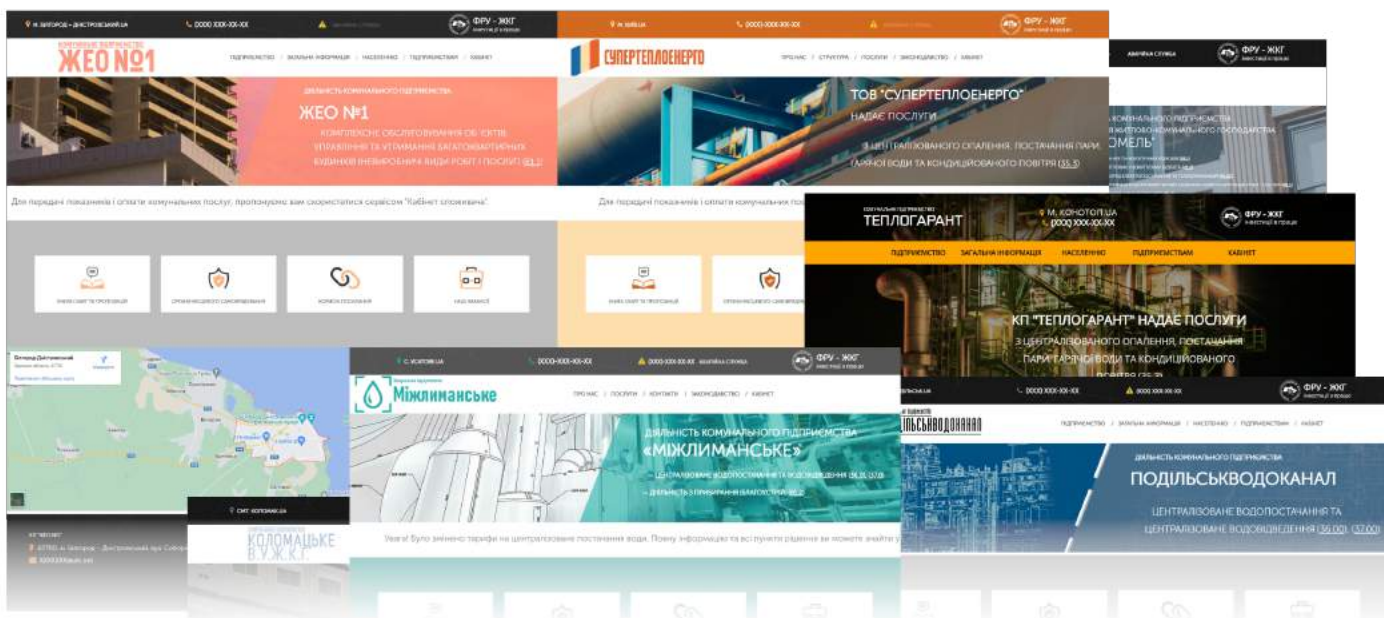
М. БІЛГОРОД - ДНІСТРОВСЬКИЙ.UA
0000 XXX-XX-XX
ФРУ - ЖКГ

КОМУНАЛЬНЕ ПІДПРИЄМСТВО
ЖЕО №1

ПІДПРИЄМСТВО / ЗАГАЛЬНА ІНФОРМАЦІЯ / НАСЕЛЕННЮ / ПІДПРИЄМСТВАМ / КАБІНЕТ

ДІЯЛЬНІСТЬ КОМУНАЛЬНОГО ПІДПРИЄМСТВА
ЖЕО №1
КОМПЛЕКСНЕ ОБСЛУГОВУВАННЯ ОБ'ЄКТІВ УПРАВЛІННЯ ТА УТРИМАННЯ БАГАТОКВАРТИРНИХ БУДИНКІВ (НЕВИРОБНИЧІ ВИДИ РОБІТ І ПОСЛУГ) (81.1)

Для передачі показників і оплати комунальних послуг, пропонуємо вам скористатися сервісом "Кабінет споживача".

М. SMB.UA
0000-XXX-XX-XX
ФРУ - ЖКГ

СУПЕРТЕПЛОЕНЕРГО

ПРО НАС / СТРУКТУРА / ПОСЛУГИ / ЗАКОНОДАВСТВО / КАБІНЕТ

ТОВ "СУПЕРТЕПЛОЕНЕРГО"
НАДАЄ ПОСЛУГИ
З ЦЕНТРАЛІЗОВАНОГО ОПАЛЕННЯ, ПОСТАЧАННЯ ПАРИ, ГАРЯЧОЇ ВОДИ ТА КОНДИЦІЙОВАНОГО ПОВІТРЯ (35.3)

Для передачі показників і оплати комунальних пос

АВАРІЙНА СЛУЖБА
ФРУ - ЖКГ
ОМЕЛЬ"

КОМУНАЛЬНЕ ПІДПРИЄМСТВО
ТЕПЛОГАРАНТ
М. КОНОТОП.UA
0000 XXX-XX-XX
ФРУ - ЖКГ

ПІДПРИЄМСТВО ЗАГАЛЬНА ІНФОРМАЦІЯ НАСЕЛЕННЮ ПІДПРИЄМСТВАМ КАБІНЕТ

КП "ТЕПЛОГАРАНТ" НАДАЄ ПОСЛУГИ
З ЦЕНТРАЛІЗОВАНОГО ОПАЛЕННЯ, ПОСТАЧАННЯ ПАРИ, ГАРЯЧОЇ ВОДИ ТА КОНДИЦІЙОВАНОГО ПОВІТРЯ (35.3)

Білгород-Дністровський

С. УСАТОВЕ.UA
0000-XXX-XX-XX
0000-XXX-XX-XX АВАРІЙНА СЛУЖБА
ФРУ - ЖКГ

Міжлиманське

ПРО НАС / ПОСЛУГИ / КОНТАКТИ / ЗАКОНОДАВСТВО / КАБІНЕТ

ДІЯЛЬНІСТЬ КОМУНАЛЬНОГО ПІДПРИЄМСТВА
«МІЖЛИМАНСЬКЕ»
ЦЕНТРАЛІЗОВАНЕ ВОДОПОСТАЧАННЯ ТА ВОДОВІДВЕДЕННЯ (36.00, 37.00)
ДІЯЛЬНІСТЬ З ПРИБИРАННЯ БАГАТОКВАРТИРНИХ (81.2)

Увага! Було змінено тарифи на централізоване постачання води. Повну інформацію та всі пункти рішення ви можете знайти у

СМТ. КОЛОМАК.UA
КОЛОМАЦЬКЕ В.У.Ж.К.Г.

0000 XXX-XX-XX
0000 XXX-XX-XX
ФРУ - ЖКГ

ПОДІЛЬСЬКВОДОКАНАЛ

ПІДПРИЄМСТВО / ЗАГАЛЬНА ІНФОРМАЦІЯ / НАСЕЛЕННЮ / ПІДПРИЄМСТВАМ / КАБІНЕТ

ДІЯЛЬНІСТЬ КОМУНАЛЬНОГО ПІДПРИЄМСТВА
ПОДІЛЬСЬКВОДОКАНАЛ
ЦЕНТРАЛІЗОВАНЕ ВОДОПОСТАЧАННЯ ТА ЦЕНТРАЛІЗОВАНЕ ВОДОВІДВЕДЕННЯ (36.00), (37.00)